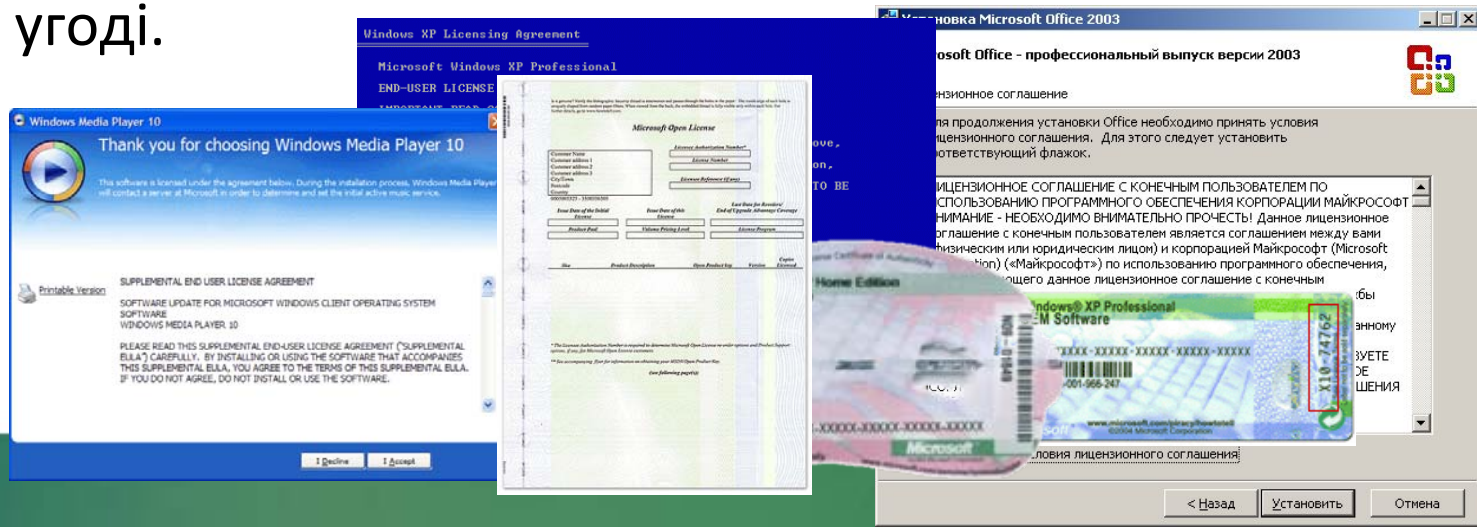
угоді.

Windows XP Licensing Agreement

Microsoft Windows XP Professional

END-USER LICENSE

ove,

on,

TO BE

Windows Media Player 10

Thank you for choosing Windows Media Player 10

This software is licensed under the agreement below. During the installation process, Windows Media Player will contact a server at Microsoft in order to determine and set the initial active music service.

Printable Version

SUPPLEMENTAL END USER LICENSE AGREEMENT

SOFTWARE UPDATE FOR MICROSOFT WINDOWS CLIENT OPERATING SYSTEM SOFTWARE
WINDOWS MEDIA PLAYER 10

PLEASE READ THIS SUPPLEMENTAL END-USER LICENSE AGREEMENT ("SUPPLEMENTAL EULA") CAREFULLY. BY INSTALLING OR USING THE SOFTWARE THAT ACCOMPANIES THIS SUPPLEMENTAL EULA, YOU AGREE TO THE TERMS OF THIS SUPPLEMENTAL EULA. IF YOU DO NOT AGREE, DO NOT INSTALL OR USE THE SOFTWARE.

I Decline I Accept

Microsoft Open License

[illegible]

Home Edition

Windows® XP Professional
OEM Software

XXXXX-XXXXX-XXXXX-XXXXX-XXXXX

X10-74762

www.microsoft.com/piracy/howtotell

Microsoft

Установка Microsoft Office 2003

rosoft Office - профессиональный выпуск версии 2003

ензионное соглашение

ля продолжения установки Office необходимо принять условия лицензионного соглашения. Для этого следует установить оответствующий флажок.

ЛИЦЕНЗИОННОЕ СОГЛАШЕНИЕ С КОНЕЧНЫМ ПОЛЬЗОВАТЕЛЕМ ПО СПОЛЬЗОВАНИЮ ПРОГРАММНОГО ОБЕСПЕЧЕНИЯ КОРПОРАЦИИ МАЙКРОСОФТ ВНИМАНИЕ - НЕОБХОДИМО ВНИМАТЕЛЬНО ПРОЧЕСТЬ! Данное лицензионное соглашение с конечным пользователем является соглашением между вами изическим или юридическим лицом) и корпорацией Майкрософт (Microsoft ation) («Майкрософт») по использованию программного обеспечения, щего данное лицензионное соглашение с конечным

бы

анному

ЗУЕТЕ
ОЕ
ШЕНИЯ

ловия лицензионного соглашения

< Назад Установить Отмена